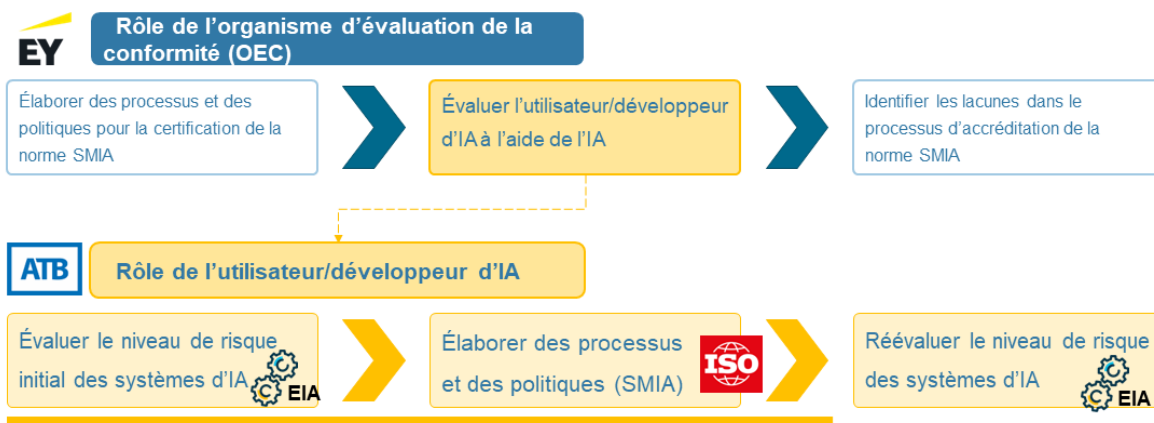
EY

Rôle de l'organisme d'évaluation de la conformité (OEC)

Élaborer des processus et des politiques pour la certification de la norme SMIA

Évaluer l'utilisateur/développeur d'IA à l'aide de l'IA

Identifier les lacunes dans le processus d'accréditation de la norme SMIA

ATB

Rôle de l'utilisateur/développeur d'IA

Évaluer le niveau de risque initial des systèmes d'IA

EIA

Élaborer des processus et des politiques (SMIA)

ISO

Réévaluer le niveau de risque des systèmes d'IA

EIA